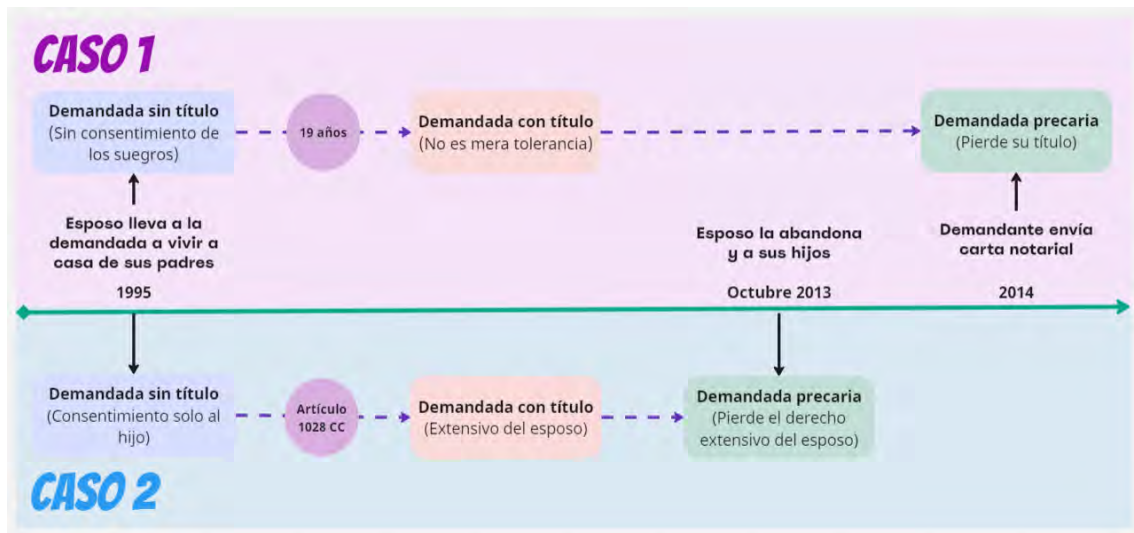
CASO 1

Demandada sin título
(Sin consentimiento de los suegros)

19 años

Demandada con título
(No es mera tolerancia)

Demandada precaria
(Pierde su título)

Esposo lleva a la demandada a vivir a casa de sus padres

Esposo la abandona y a sus hijos

Demandante envía carta notarial

1995

Octubre 2013

2014

Demandada sin título
(Consentimiento solo al hijo)

Artículo 1028 CC

Demandada con título
(Extensivo del esposo)

Demandada precaria
(Pierde el derecho extensivo del esposo)

CASO 2